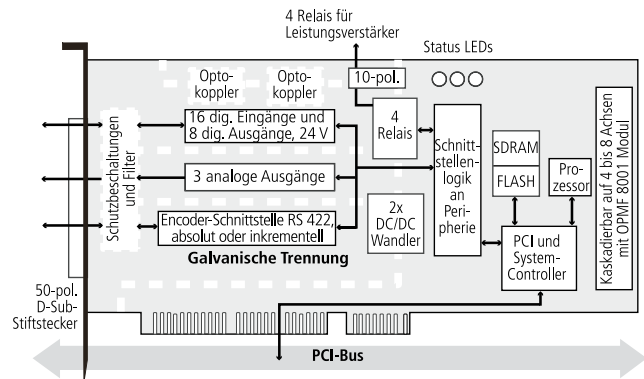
4 Relais für Leistungsverstärker

Status LEDs

10-pol.

Opto-koppler

Opto-koppler

Schutzbeschaltungen und Filter

16 dig. Eingänge und 8 dig. Ausgänge, 24 V

4 Relais

Schnitt-stellen-logik an Peri-pherie

SDRAM

FLASH

Pro-zessor

3 analoge Ausgänge

2x DC/DC Wandler

Encoder-Schnittstelle RS 422, absolut oder inkrementell

Galvanische Trennung

PCI und System-Controller

Kaskadierbar auf 4 bis 8 Achsen mit OPMF 8001 Modul

50-pol. D-Sub-Stiftstecker

PCI-Bus